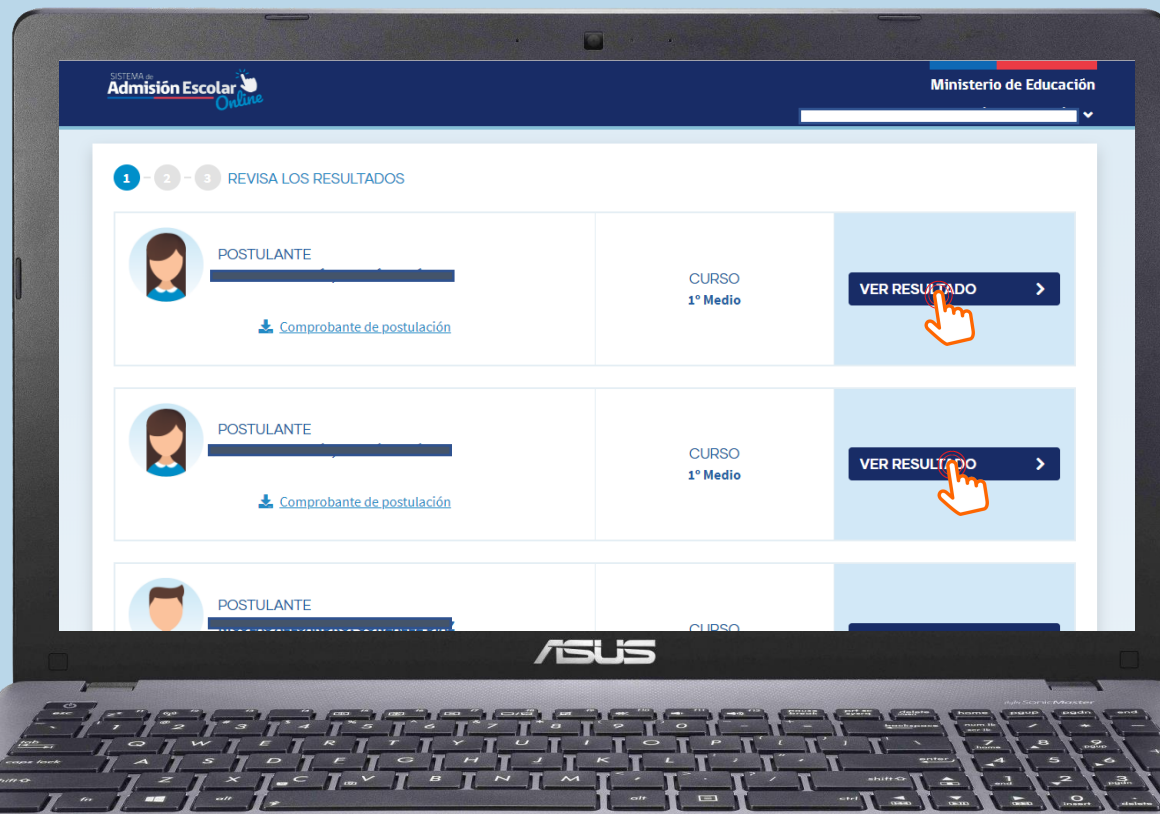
SISTEMA de Admisión Escolar Online

Ministerio de Educación

1 2 3 REVISA LOS RESULTADOS

POSTULANTE

Comprobante de postulación

CURSO
1° Medio

VER RESULTADO

POSTULANTE

Comprobante de postulación

CURSO
1° Medio

VER RESULTADO

POSTULANTE

CURSO

ASUS